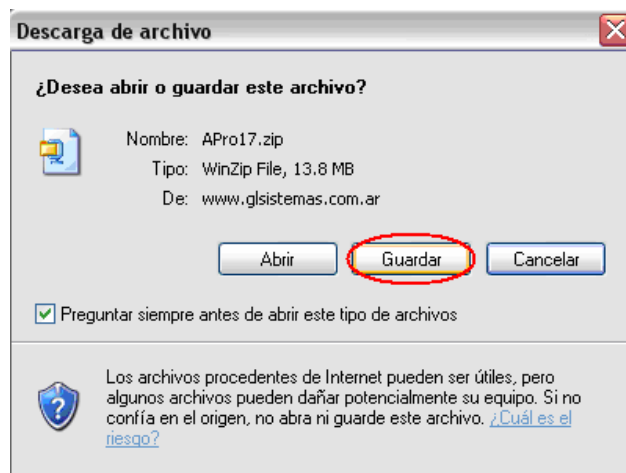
Descarga de archivo

¿Desea abrir o guardar este archivo?

Nombre: APro17.zip
Tipo: WinZip File, 13.8 MB
De: www.glsistemas.com.ar

Abrir
Guardar
Cancelar

Preguntar siempre antes de abrir este tipo de archivos

Los archivos procedentes de Internet pueden ser útiles, pero algunos archivos pueden dañar potencialmente su equipo. Si no confía en el origen, no abra ni guarde este archivo. ¿Cuál es el riesgo?